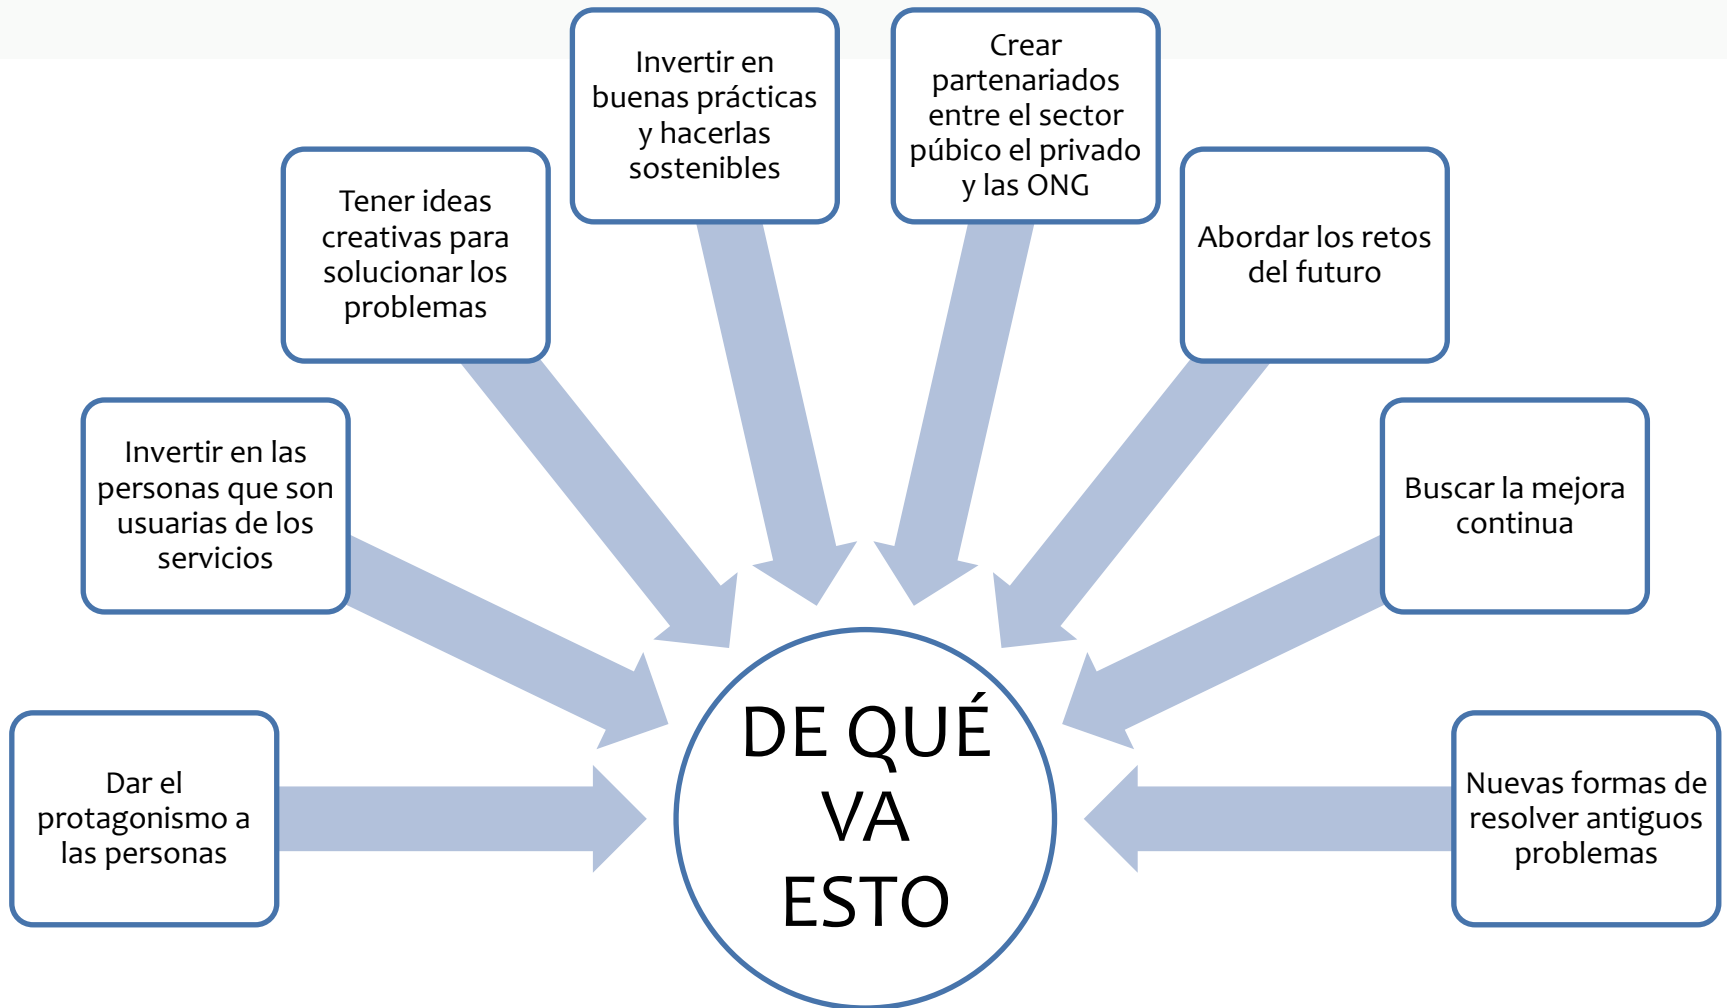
Dar el protagonismo a las personas

Invertir en las personas que son usuarias de los servicios

Tener ideas creativas para solucionar los problemas

Invertir en buenas prácticas y hacerlas sostenibles

Crear partenariados entre el sector púbico el privado y las ONG

Abordar los retos del futuro

Buscar la mejora continua

Nuevas formas de resolver antiguos problemas

DE QUÉ VA ESTO